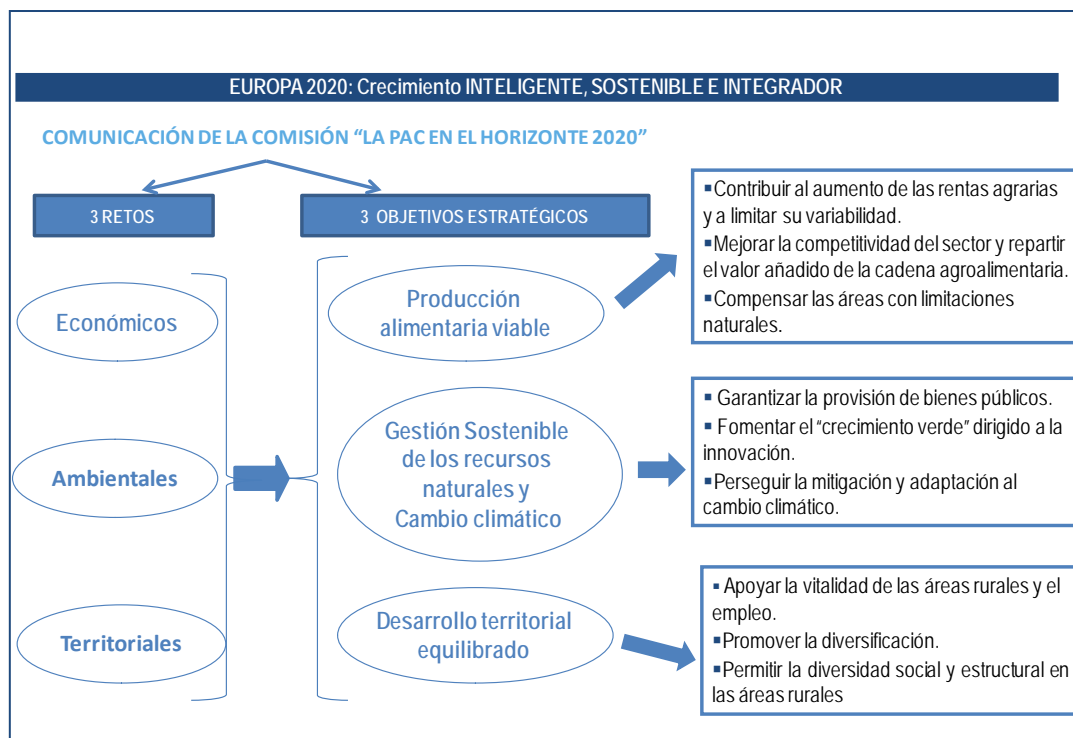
EUROPA 2020: Crecimiento INTELIGENTE, SOSTENIBLE E INTEGRADOR

COMUNICACIÓN DE LA COMISIÓN "LA PAC EN EL HORIZONTE 2020"

3 RETOS

3 OBJETIVOS ESTRATÉGICOS

Económicos

Ambientales

Territoriales

Producción alimentaria viable

Gestión Sostenible de los recursos naturales y Cambio climático

Desarrollo territorial equilibrado

▪Contribuir al aumento de las rentas agrarias y a limitar su variabilidad.
▪Mejorar la competitividad del sector y repartir el valor añadido de la cadena agroalimentaria.
▪Compensar las áreas con limitaciones naturales.

▪ Garantizar la provisión de bienes públicos.
▪ Fomentar el "crecimiento verde" dirigido a la innovación.
▪Perseguir la mitigación y adaptación al cambio climático.

▪ Apoyar la vitalidad de las áreas rurales y el empleo.
▪Promover la diversificación.
▪Permitir la diversidad social y estructural en las áreas rurales